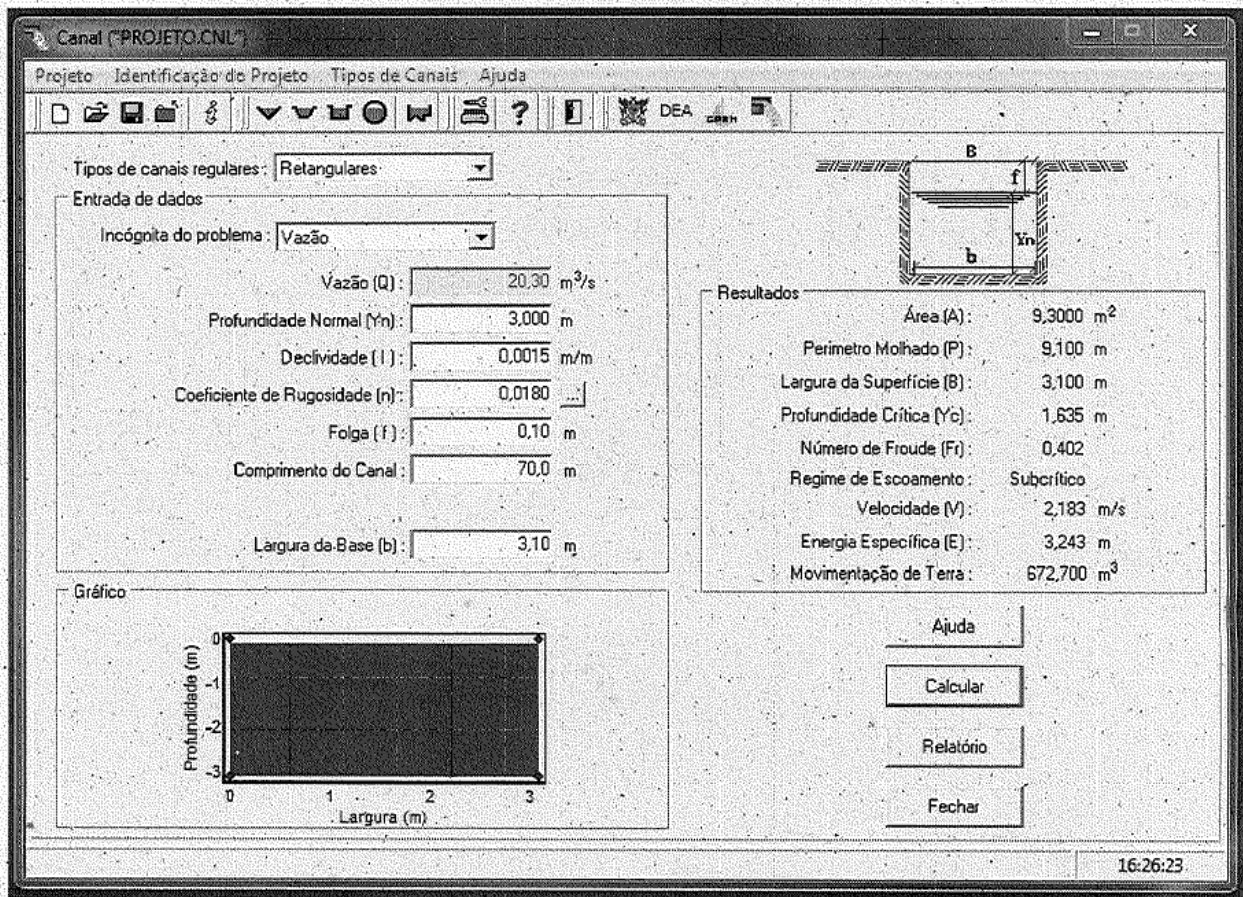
Canal ("PROJETO.CNL")

Projeto  Identificação de Projeto  Tipos de Canais  Ajuda

DEA

Tipos de canais regulares : Retangulares

Entrada de dados

Incógnita do problema : Vazão

Vazão (Q) : 20,30 $m^3/s$

Profundidade Normal (Yn) : 3,000 m

Declividade ( I ) : 0,0015 m/m

Coeficiente de Rugosidade (n) : 0,0180 ...

Folga ( f ) : 0,10 m

Comprimento do Canal : 70,0 m

Largura da Base (b) : 3,10 m

B
f
Yn
b

Resultados

Área (A) : 9,3000 $m^2$

Perimetro Molhado (P) : 9,100 m

Largura da Superfície (B) : 3,100 m

Profundidade Crítica (Yc) : 1,635 m

Número de Froude (Fr) : 0,402

Regime de Escoamento : Subcrítico

Velocidade (V) : 2,183 m/s

Energia Específica (E) : 3,243 m

Movimentação de Terra : 672,700 $m^3$

Gráfico

Profundidade (m)

0
-1
-2
-3

0 1 2 3

Largura (m)

Ajuda

Calcular

Relatório

Fechar

16:26:23